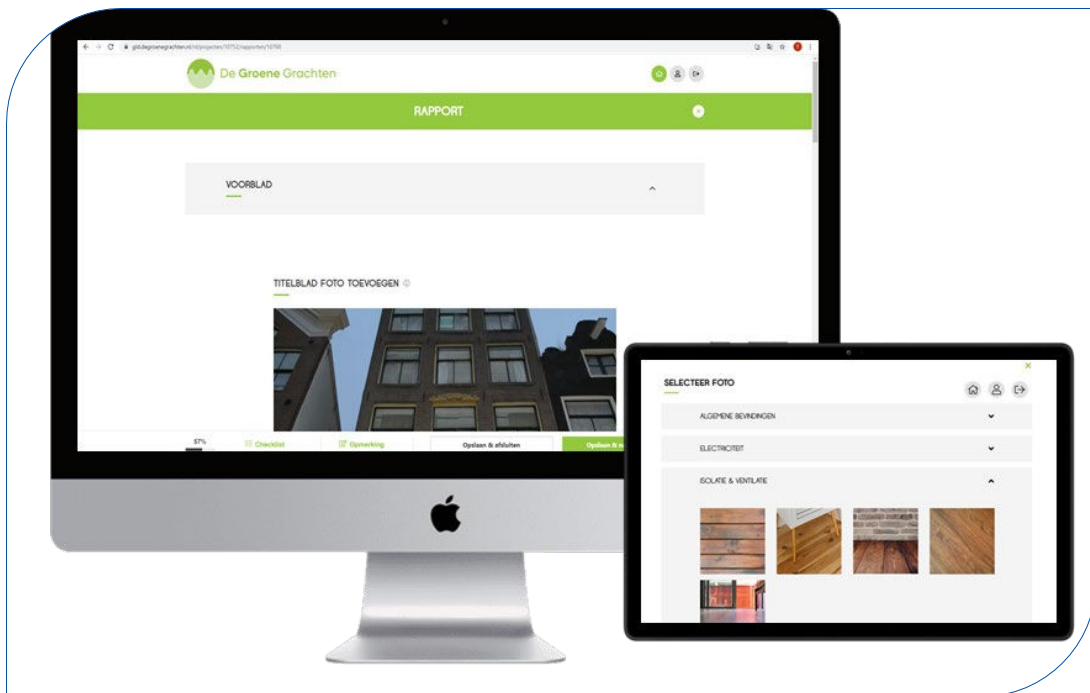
gld.degroenegrachten.nl/projecten/10752/rapporten/10798

De Groene Grachten

RAPPORT

VOORBLAD

TITELBLAD FOTO TOEVOEGEN

57%

Checklist

Opmerking

Opslaan & afsluiten

Opslaan & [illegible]

SELECTEER FOTO

ALGEMENE BEVINDINGEN

ELECTRICITEIT

ISOLATIE & VENTILATIE